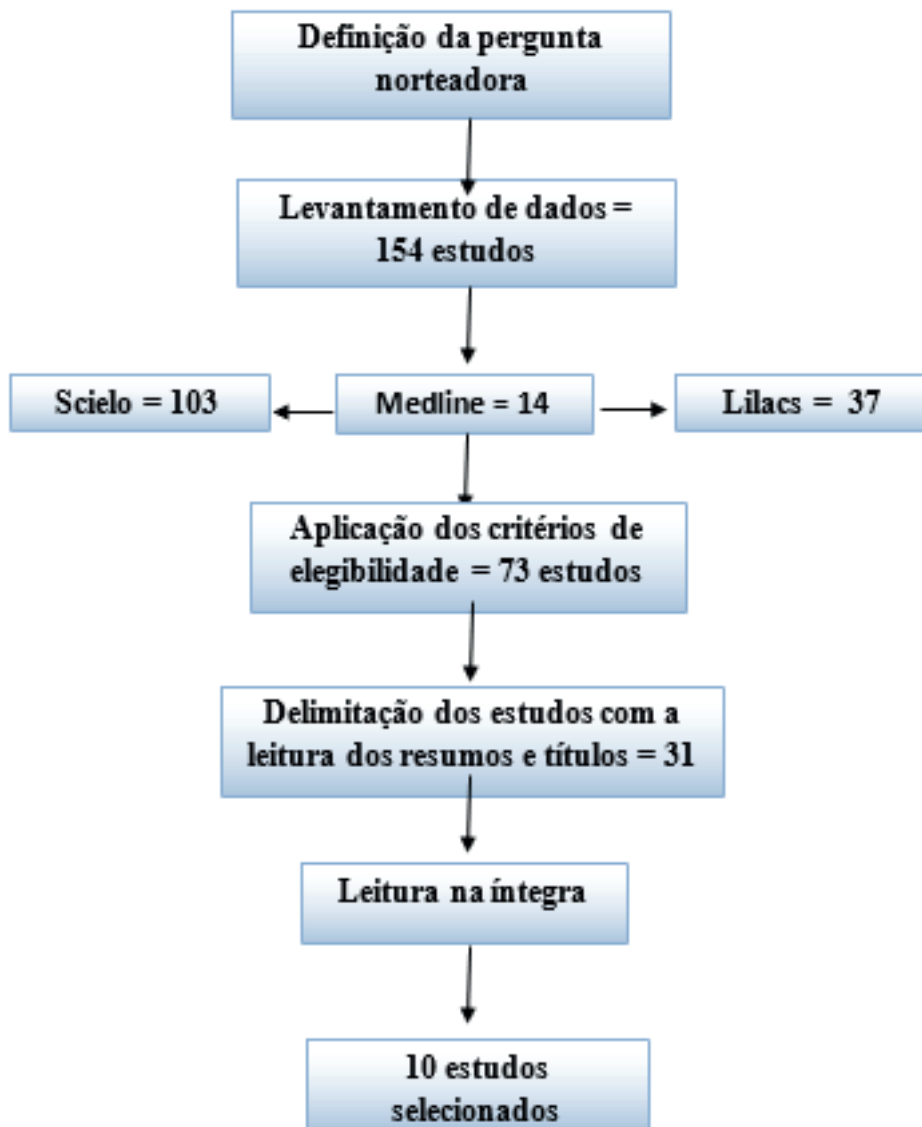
Definição da pergunta norteadora

Levantamento de dados = 154 estudos

Scielo = 103

Medline = 14

Lilacs = 37

Aplicação dos critérios de elegibilidade = 73 estudos

Delimitação dos estudos com a leitura dos resumos e títulos = 31

Leitura na íntegra

10 estudos selecionados